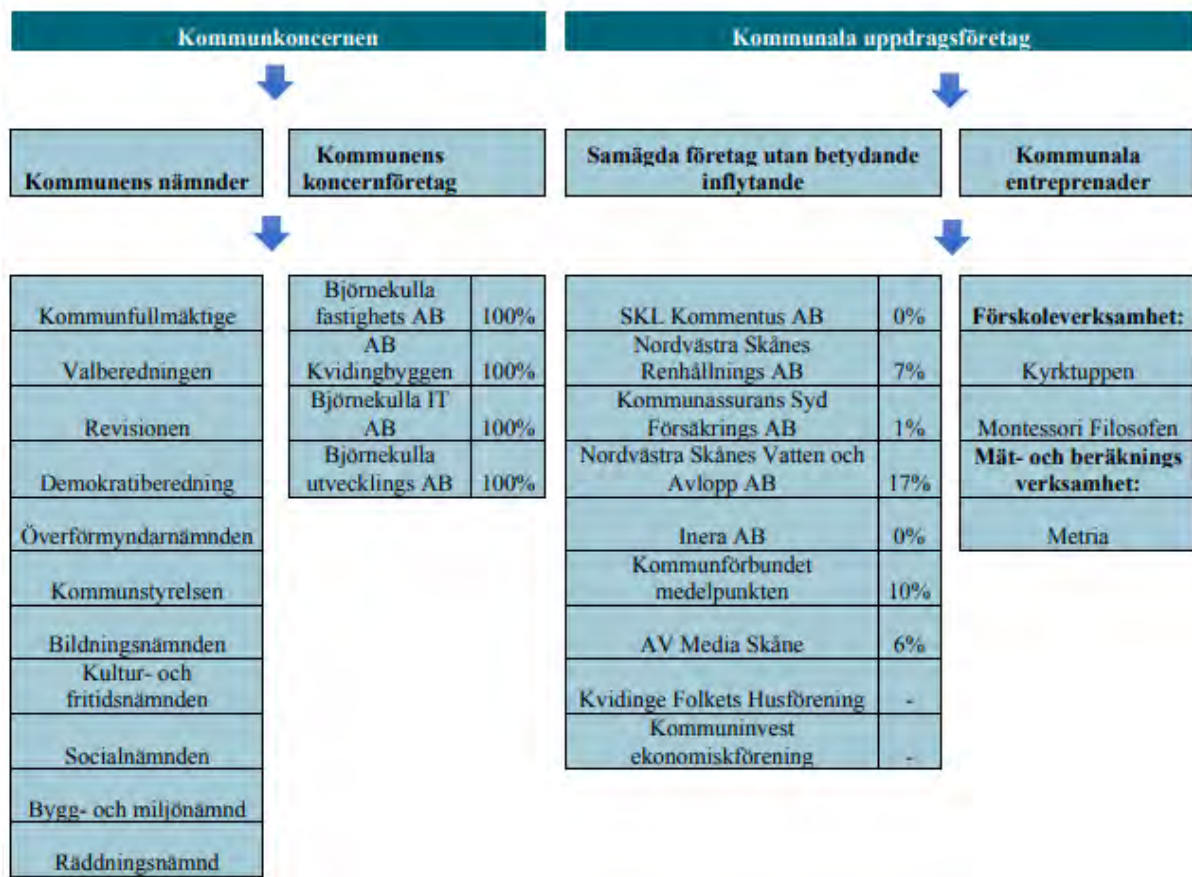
Kommunkoncernen

Kommunala uppdragsföretag

Kommunens nämnder

Kommunens koncernföretag

Samägda företag utan betydande inflytande

Kommunala entreprenader

Kommunfullmäktige

Valberedningen

Revisionen

Demokratiberedning

Överförmyndarnämnden

Kommunstyrelsen

Bildningsnämnden

Kultur- och fritidsnämnden

Socialnämnden

Bygg- och miljönämnd

Räddningsnämnd

| | |
|---|---|
| Björnekulla fastighets AB | 100% |
| AB Kvidingbyggen | 100% |
| Björnekulla IT AB | 100% |
| Björnekulla utvecklings AB | 100% |

| | |
|---|---|
| SKL Kommentus AB | 0% |
| Nordvästra Skånes Renhållnings AB | 7% |
| Kommunassurans Syd Försäkrings AB | 1% |
| Nordvästra Skånes Vatten och Avlopp AB | 17% |
| Inera AB | 0% |
| Kommunförbundet medelpunkten | 10% |
| AV Media Skåne | 6% |
| Kvidinge Folkets Husförening | - |
| Kommuninvest ekonomiskförening | - |

Förskoleverksamhet:

Kyrktuppen

Montessori Filosofen

Mät- och beräknings verksamhet:

Metria